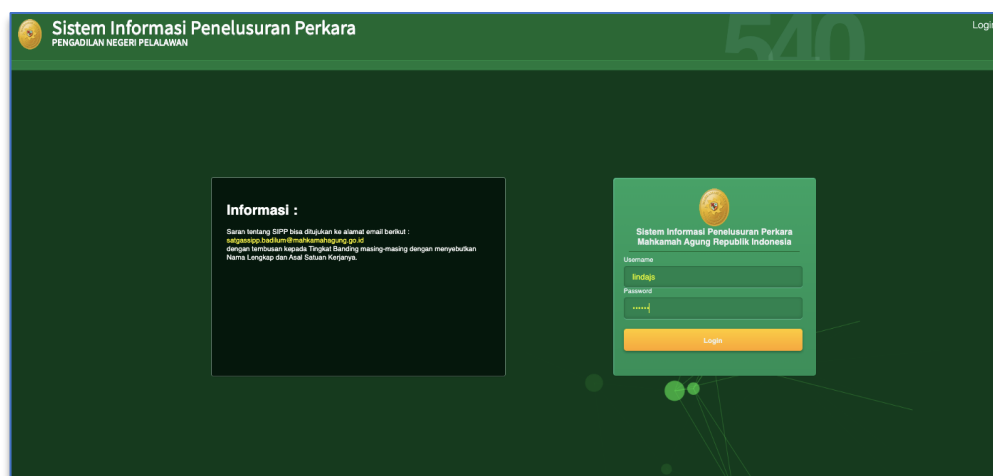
Sistem Informasi Penelusuran Perkara
PENGADILAN NEGERI PELALAWAN

540

Login

Informasi :

Saran tentang SIPP bisa ditujukan ke alamat email berikut :
satgassipp.badilum@mahkamahagung.go.id
dengan tembusan kepada Tingkat Banding masing-masing dengan menyebutkan Nama Lengkap dan Asal Satuan Kerjanya.

Sistem Informasi Penelusuran Perkara
Mahkamah Agung Republik Indonesia

Username
lindajs
Password
••••••

Login